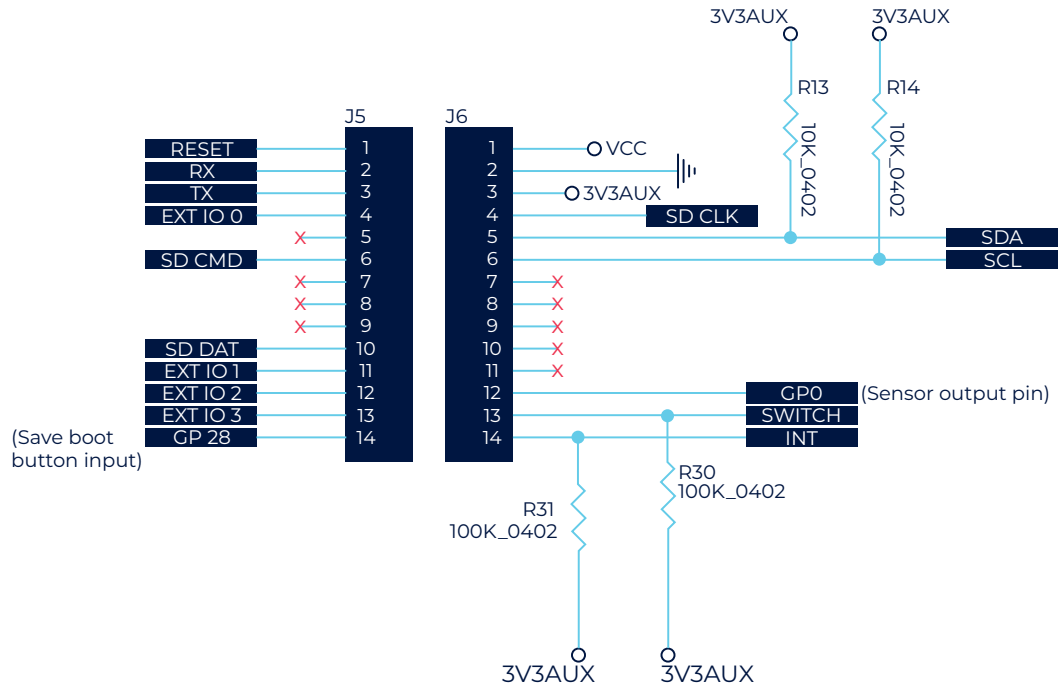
3V3AUX
3V3AUX
R13
R14
10K_0402
10K_0402
J5
J6
RESET
RX
TX
EXT IO 0
SD CMD
SD DAT
EXT IO 1
EXT IO 2
EXT IO 3
GP 28
(Save boot button input)

| J5 | J6 |
|---|---|
| 1 | 1 |
| 2 | 2 |
| 3 | 3 |
| 4 | 4 |
| 5 | 5 |
| 6 | 6 |
| 7 | 7 |
| 8 | 8 |
| 9 | 9 |
| 10 | 10 |
| 11 | 11 |
| 12 | 12 |
| 13 | 13 |
| 14 | 14 |

VCC
3V3AUX
SD CLK
SDA
SCL
GP0
(Sensor output pin)
SWITCH
INT
R30
100K_0402
R31
100K_0402
3V3AUX
3V3AUX